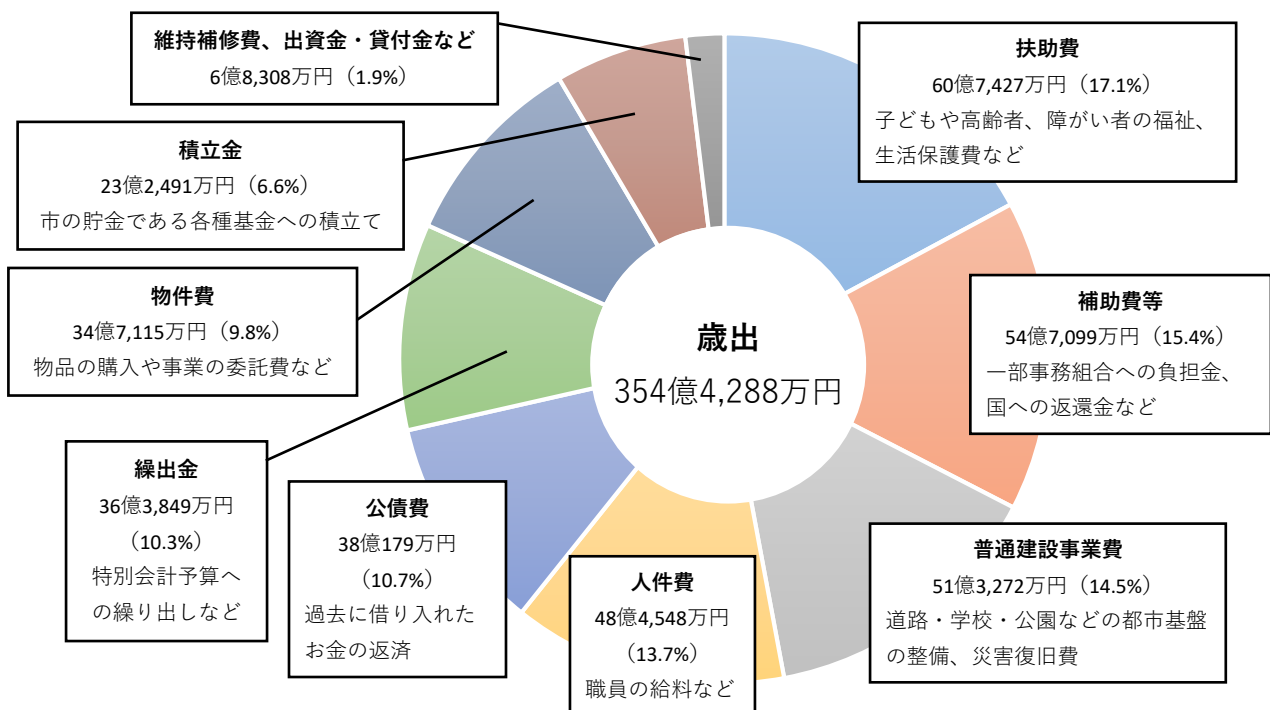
維持補修費、出資金・貸付金など
6億8,308万円（1.9%）

扶助費
60億7,427万円（17.1%）
子どもや高齢者、障がい者の福祉、生活保護費など

積立金
23億2,491万円（6.6%）
市の貯金である各種基金への積立て

物件費
34億7,115万円（9.8%）
物品の購入や事業の委託費など

歳出
354億4,288万円

補助費等
54億7,099万円（15.4%）
一部事務組合への負担金、国への返還金など

繰出金
36億3,849万円
（10.3%）
特別会計予算への繰り出しなど

公債費
38億179万円
（10.7%）
過去に借り入れたお金の返済

人件費
48億4,548万円
（13.7%）
職員の給料など

普通建設事業費
51億3,272万円（14.5%）
道路・学校・公園などの都市基盤の整備、災害復旧費